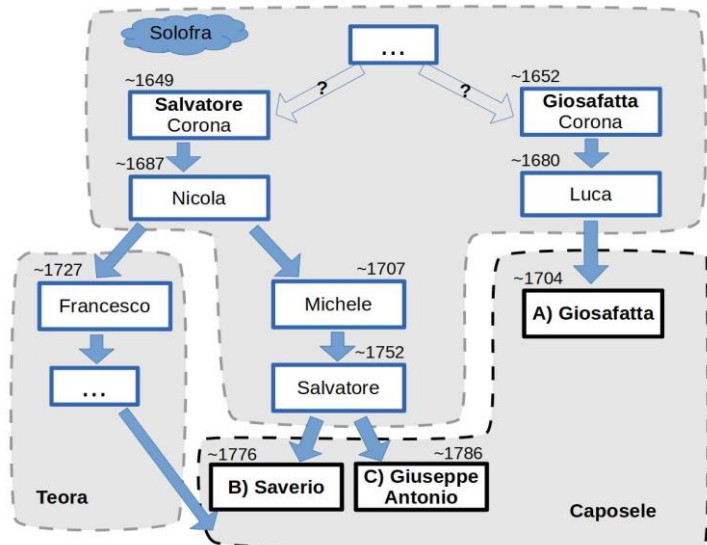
Solofra

...

?

?

~1649
Salvatore Corona

~1652
Giosafatta Corona

~1687
Nicola

~1680
Luca

~1727
Francesco

~1707
Michele

~1704
A) Giosafatta

...

~1752
Salvatore

~1776
B) Saverio

~1786
C) Giuseppe Antonio

Teora

Caposele